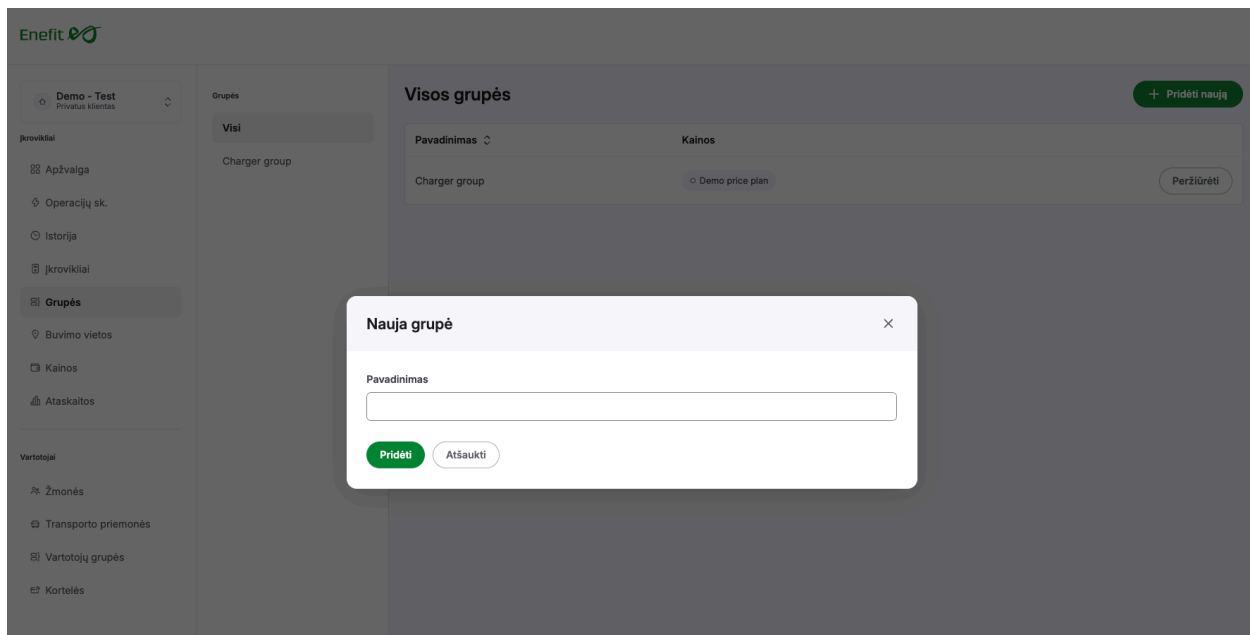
Enefit

Demo - Test
Privatus klientas

Įkrovikliai

Apžvalga

Operacijų sk.

Istorija

Įkrovikliai

Grupės

Buvimo vietos

Kainos

Ataskaitos

Vartotojai

Žmonės

Transporto priemonės

Vartotojų grupės

Kortelės

Grupės

Visi

Charger group

Visos grupės

+ Pridėti naują

| Pavadinimas | Kainos | |
|---|---|---|
| Charger group | Demo price plan | Peržiūrėti |

Nauja grupė

×

Pavadinimas

Pridėti

Atšaukti